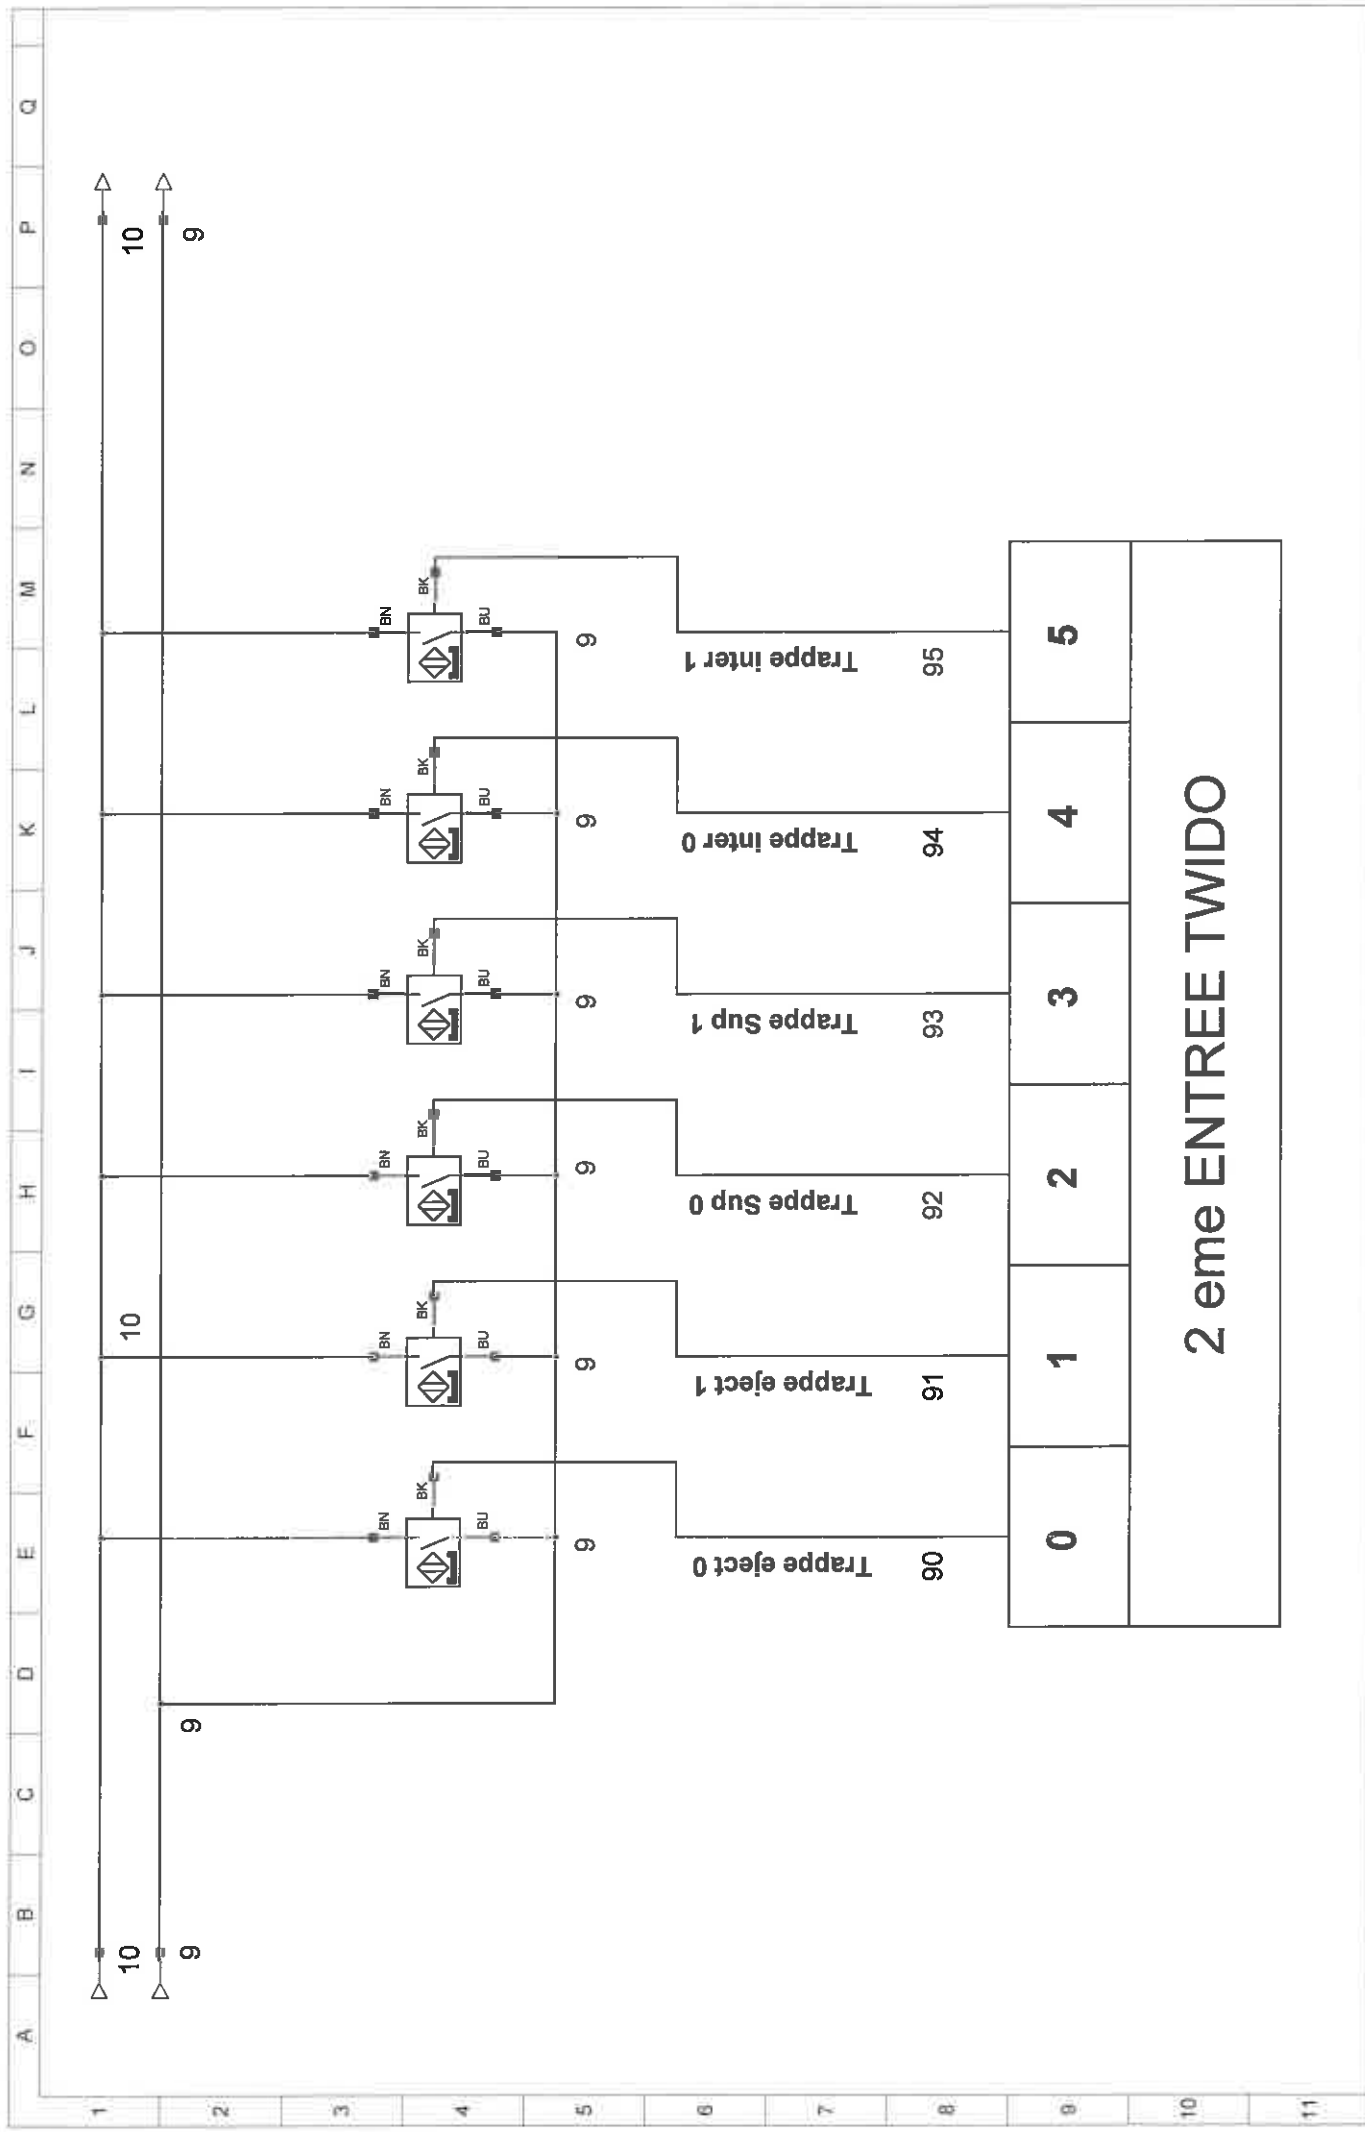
A B C D E F G H I J K L M N O P Q

1 2 3 4 5 6 7 8 9 10 11

10
9

10
9

9

10

BN BK BU
BN BK BU
BN BK BU
BN BK BU
BN BK BU
BN BK BU

9 9 9 9 9 9

Trappe eject 0
90
Trappe eject 1
91
Trappe Sup 0
92
Trappe Sup 1
93
Trappe inter 0
94
Trappe inter 1
95

0 1 2 3 4 5

2 eme ENTREE TWIDO